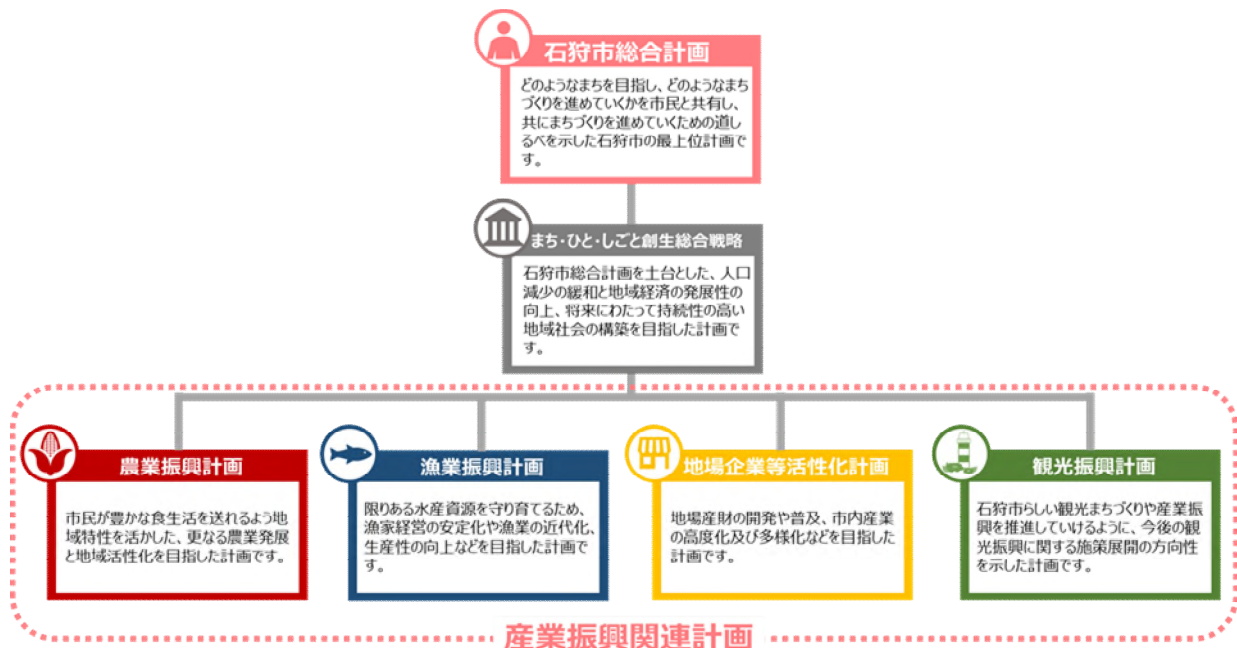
石狩市総合計画

どのようなまちを目指し、どのようなまちづくりを進めていくかを市民と共有し、共にまちづくりを進めていくための道しるべを示した石狩市の最上位計画です。

まち・ひと・しごと創生総合戦略

石狩市総合計画を土台とした、人口減少の緩和と地域経済の発展性の向上、将来にわたって持続性の高い地域社会の構築を目指した計画です。

農業振興計画

市民が豊かな食生活を送れるよう地域特性を活かした、更なる農業発展と地域活性化を目指した計画です。

漁業振興計画

限りある水産資源を守り育てるため、漁家経営の安定化や漁業の近代化、生産性の向上などを目指した計画です。

地場企業等活性化計画

地場産財の開発や普及、市内産業の高度化及び多様化などを目指した計画です。

観光振興計画

石狩市らしい観光まちづくりや産業振興を推進していけるように、今後の観光振興に関する施策展開の方向性を示した計画です。

産業振興関連計画